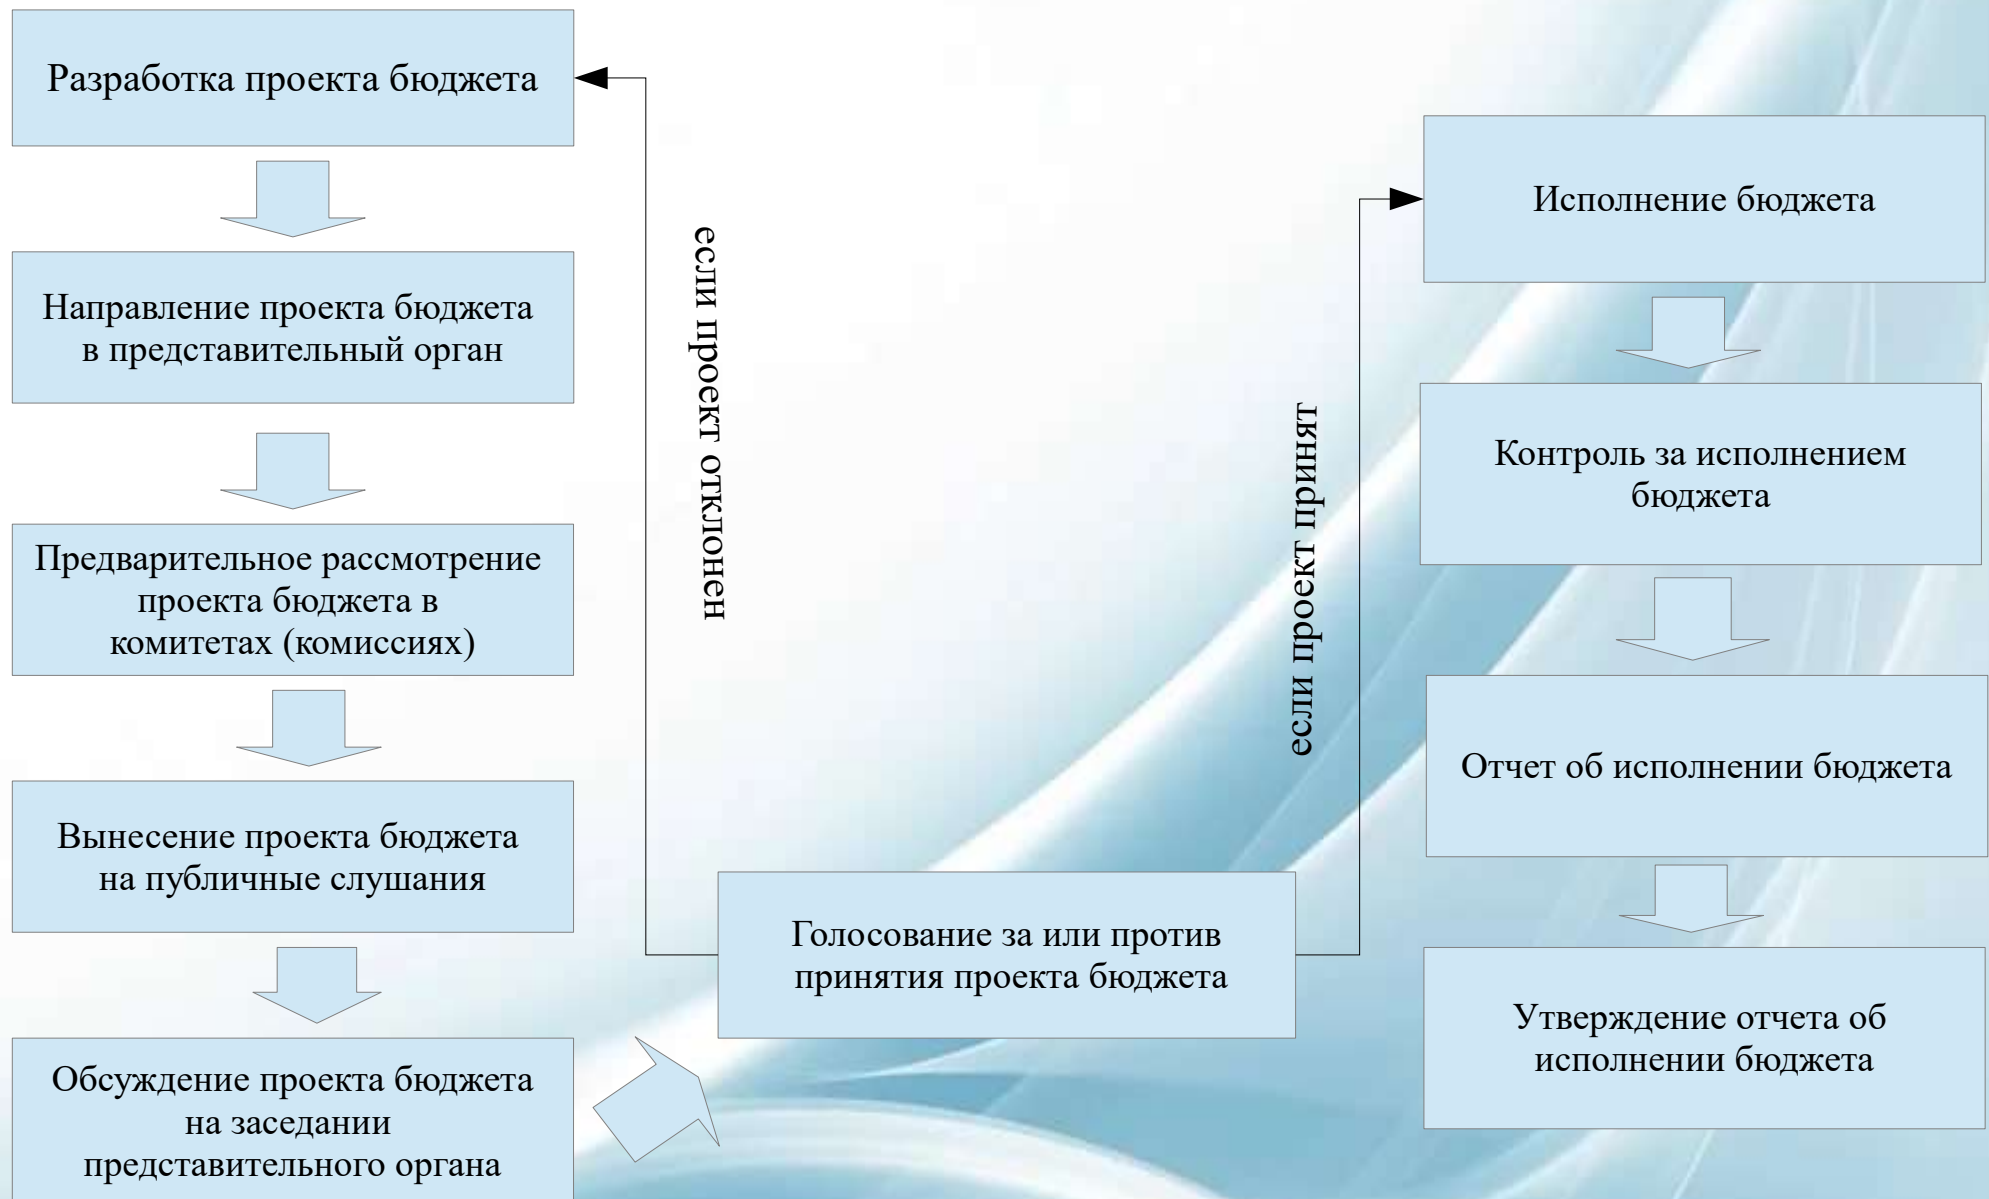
Разработка проекта бюджета

Направление проекта бюджета в представительный орган

Предварительное рассмотрение проекта бюджета в комитетах (комиссиях)

Вынесение проекта бюджета на публичные слушания

Обсуждение проекта бюджета на заседании представительного органа

если проект отклонен

Голосование за или против принятия проекта бюджета

если проект принят

Исполнение бюджета

Контроль за исполнением бюджета

Отчет об исполнении бюджета

Утверждение отчета об исполнении бюджета